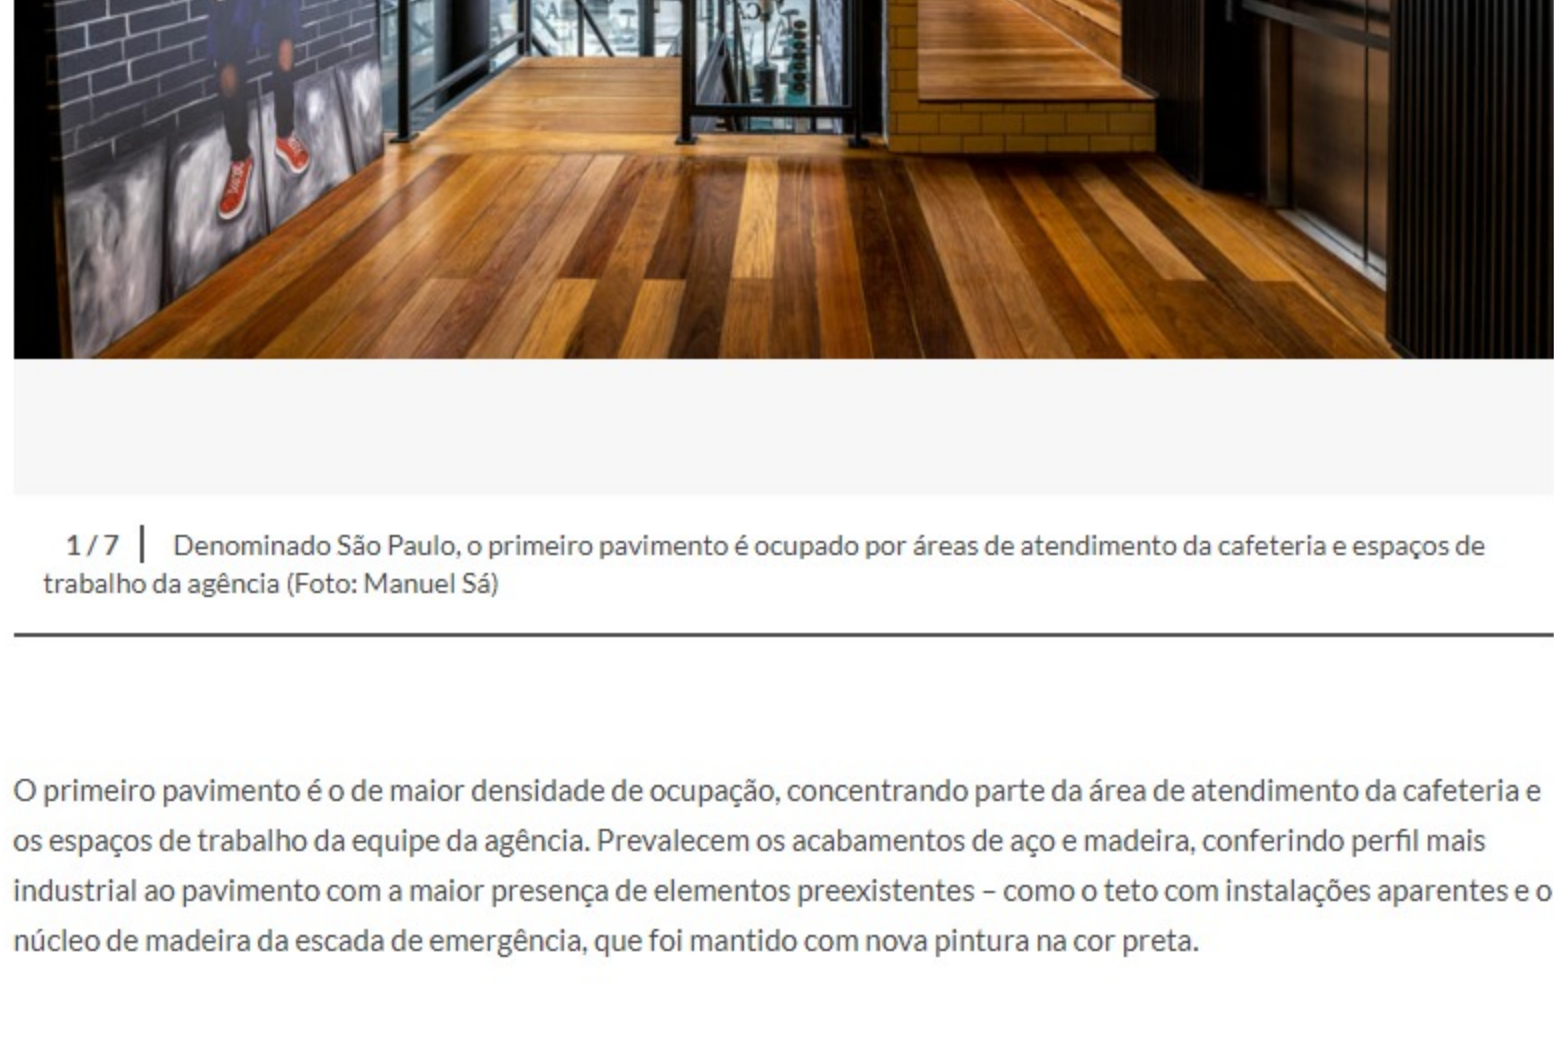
1 / 7 | Denominado São Paulo, o primeiro pavimento é ocupado por áreas de atendimento da cafeteria e espaços de trabalho da agência (Foto: Manuel Sá)

O primeiro pavimento é o de maior densidade de ocupação, concentrando parte da área de atendimento da cafeteria e os espaços de trabalho da equipe da agência. Prevalecem os acabamentos de aço e madeira, conferindo perfil mais industrial ao pavimento com a maior presença de elementos preexistentes – como o teto com instalações aparentes e o núcleo de madeira da escada de emergência, que foi mantido com nova pintura na cor preta.